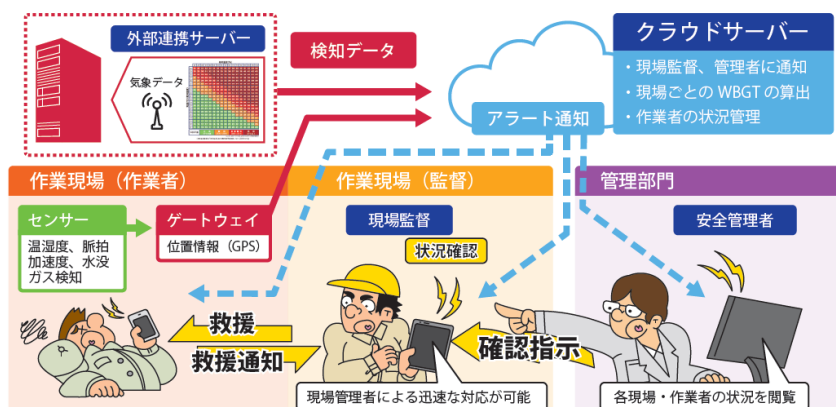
外部連携サーバー

気象データ

検知データ

クラウドサーバー

・現場監督、管理者に通知
・現場ごとの WBGT の算出
・作業者の状況管理

アラート通知

作業現場（作業者）

作業現場（監督）

管理部門

センサー

温湿度、脈拍
加速度、水没
ガス検知

ゲートウェイ

位置情報（GPS）

現場監督

状況確認

安全管理者

救援

救援通知

確認指示

現場管理者による迅速な対応が可能

各現場・作業者の状況を閲覧